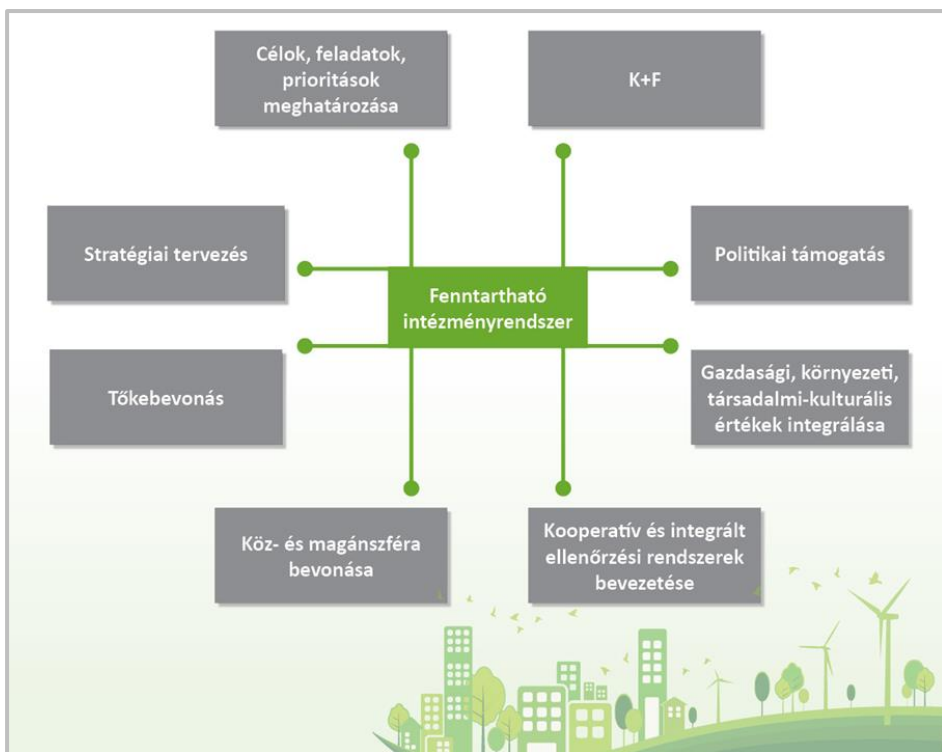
Célok, feladatok, prioritások meghatározása

K+F

Stratégiai tervezés

Fenntartható intézményrendszer

Politikai támogatás

Tőkebevonás

Gazdasági, környezeti, társadalmi-kulturális értékek integrálása

Köz- és magánszféra bevonása

Kooperatív és integrált ellenőrzési rendszerek bevezetése